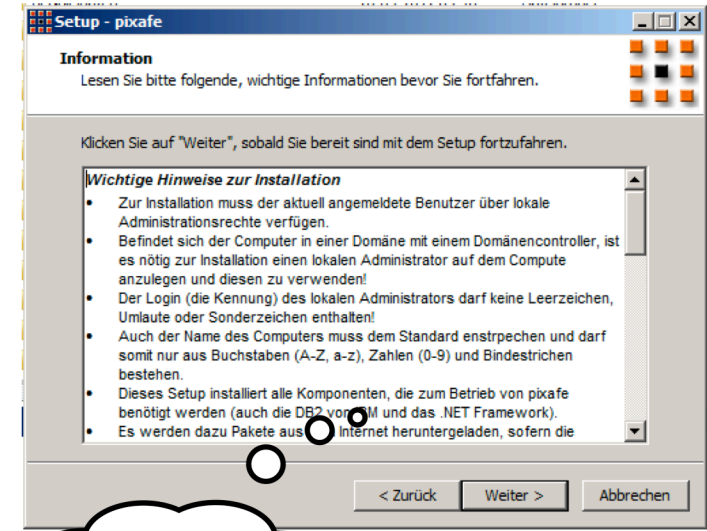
Setup - pixafe

Information

Lesen Sie bitte folgende, wichtige Informationen bevor Sie fortfahren.

Klicken Sie auf "Weiter", sobald Sie bereit sind mit dem Setup fortzufahren.

Wichtige Hinweise zur Installation

• Zur Installation muss der aktuell angemeldete Benutzer über lokale Administrationsrechte verfügen.
• Befindet sich der Computer in einer Domäne mit einem Domänencontroller, ist es nötig zur Installation einen lokalen Administrator auf dem Compute anzulegen und diesen zu verwenden!
• Der Login (die Kennung) des lokalen Administrators darf keine Leerzeichen, Umlaute oder Sonderzeichen enthalten!
• Auch der Name des Computers muss dem Standard enstrpechen und darf somit nur aus Buchstaben (A-Z, a-z), Zahlen (0-9) und Bindestrichen bestehen.
• Dieses Setup installiert alle Komponenten, die zum Betrieb von pixafe benötigt werden (auch die DB2 von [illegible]M und das .NET Framework).
• Es werden dazu Pakete aus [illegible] Internet heruntergeladen, sofern die

< Zurück Weiter > Abbrechen